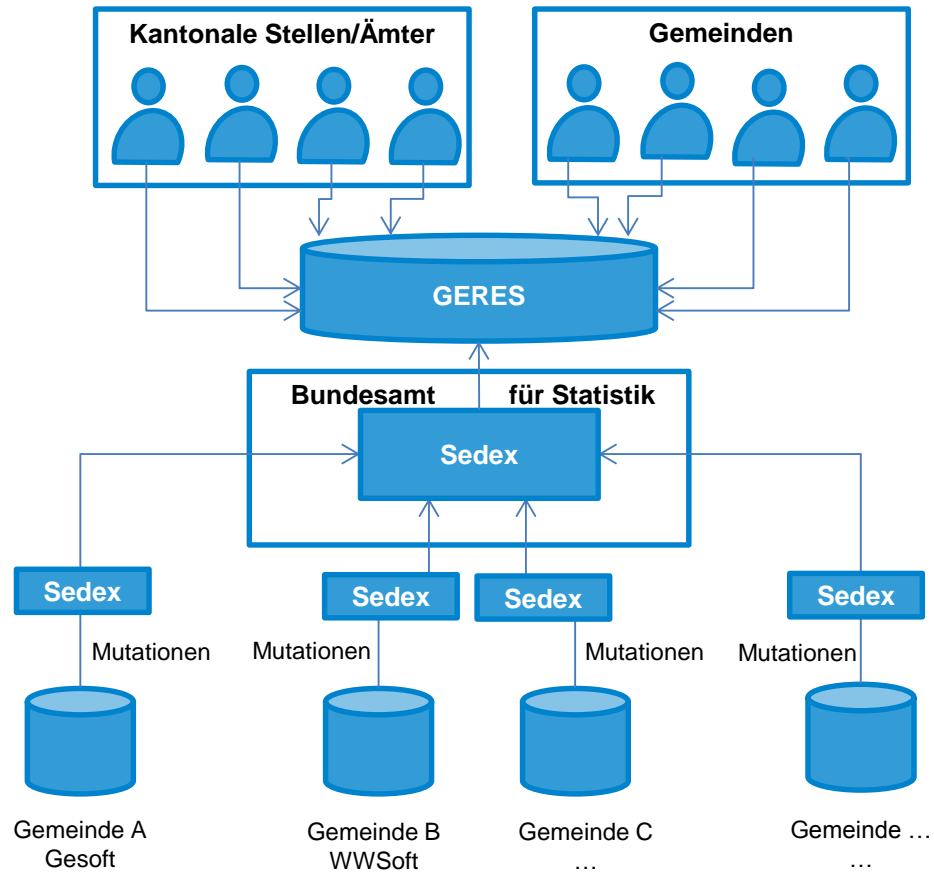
Kantonale Stellen/Ämter

Gemeinden

GERES

Bundesamt für Statistik

Sedex

Sedex

Mutationen

Gemeinde A
Gesoft

Sedex

Mutationen

Gemeinde B
WWSoft

Sedex

Mutationen

Gemeinde C
…

Sedex

Mutationen

Gemeinde …
…